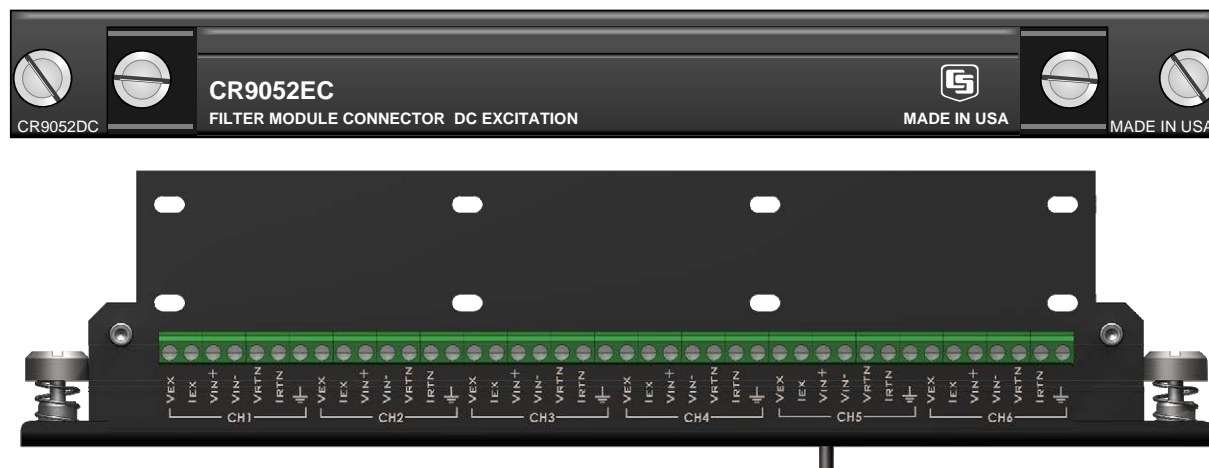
CR9052DC

CR9052EC
FILTER MODULE CONNECTOR DC EXCITATION

MADE IN USA

MADE IN USA

VEX IEX VIN+ VIN- VRTN IRTN ⏚
CH1

VEX IEX VIN+ VIN- VRTN IRTN ⏚
CH2

VEX IEX VIN+ VIN- VRTN IRTN ⏚
CH3

VEX IEX VIN+ VIN- VRTN IRTN ⏚
CH4

VEX IEX VIN+ VIN- VRTN IRTN ⏚
CH5

VEX IEX VIN+ VIN- VRTN IRTN ⏚
CH6